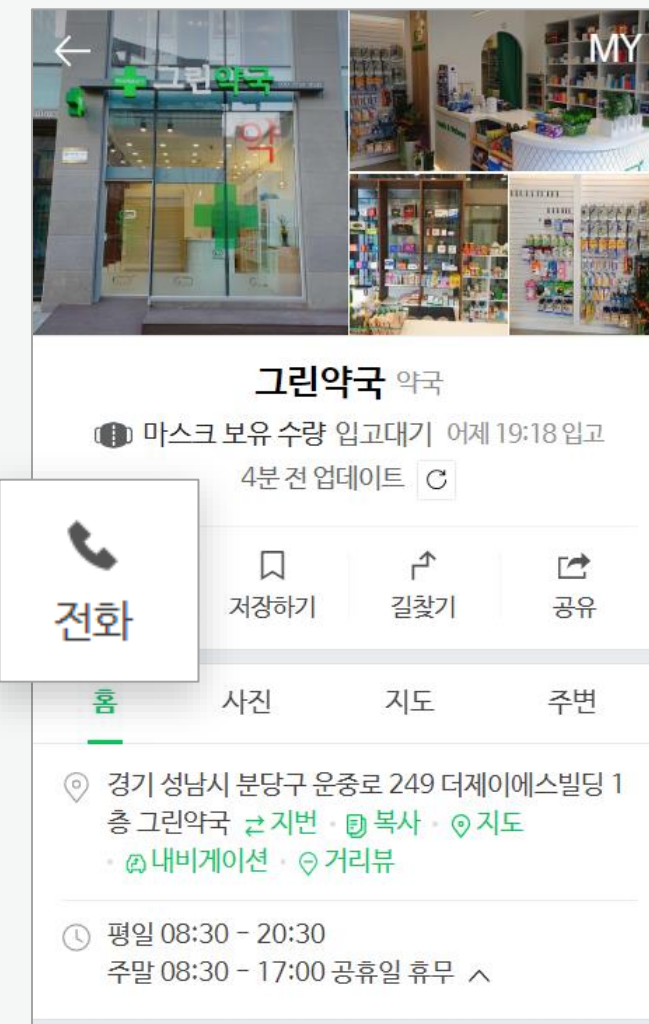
MY

그린약국

약

그린약국 약국

마스크 보유 수량 입고대기 어제 19:18 입고

4분 전 업데이트

전화

저장하기

길찾기

공유

홈

사진

지도

주변

경기 성남시 분당구 운중로 249 더제이에스빌딩 1층 그린약국 지번 · 복사 · 지도 · 내비게이션 · 거리뷰

평일 08:30 - 20:30
주말 08:30 - 17:00 공휴일 휴무